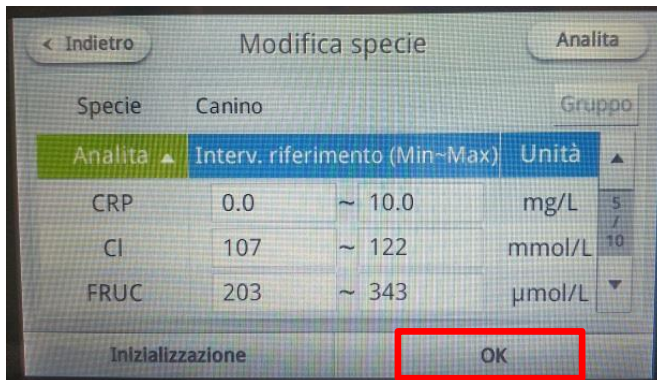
< Indietro

Modifica specie

Analita

Specie Canino

Gruppo

| Analita ▲ | Interv. riferimento (Min~Max) | | Unità |
|---|---|---|---|
| CRP | 0.0 | ~ 10.0 | mg/L |
| Cl | 107 | ~ 122 | mmol/L |
| FRUC | 203 | ~ 343 | µmol/L |

5 / 10

Inizializzazione

OK